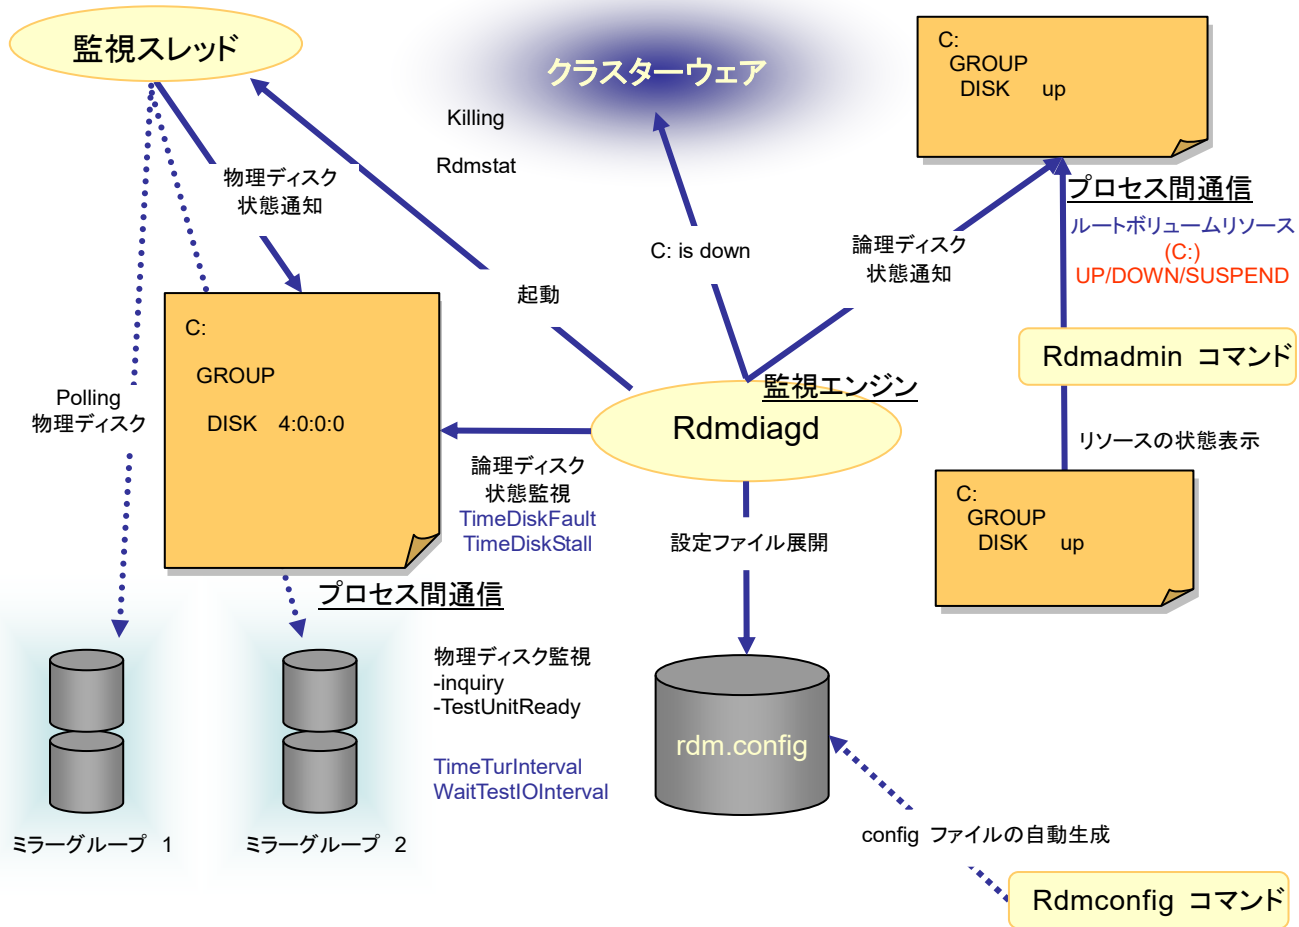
監視スレッド

クラスターウェア

Killing

Rdmstat

C:
GROUP
DISK up

物理ディスク
状態通知

起動

C: is down

論理ディスク
状態通知

プロセス間通信

ルートボリュームリソース
(C:)
UP/DOWN/SUSPEND

Rdmadmin コマンド

C:
GROUP
DISK 4:0:0:0

Polling
物理ディスク

監視エンジン

Rdmdiagd

リソースの状態表示

論理ディスク
状態監視
TimeDiskFault
TimeDiskStall

設定ファイル展開

C:
GROUP
DISK up

プロセス間通信

物理ディスク監視
-inquiry
-TestUnitReady

TimeTurInterval
WaitTestIOInterval

rdm.config

ミラーグループ 1

ミラーグループ 2

config ファイルの自動生成

Rdmconfig コマンド